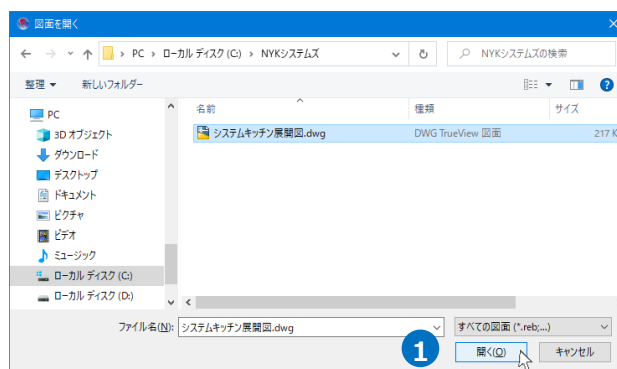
図面を開く

PC > ローカル ディスク (C:) > NYKシステムズ

NYKシステムズの検索

整理 ▾ 新しいフォルダー

PC
3D オブジェクト
ダウンロード
デスクトップ
ドキュメント
ピクチャ
ビデオ
ミュージック
ローカル ディスク (C:)
ローカル ディスク (D:)

| 名前 | 種類 | サイズ |
|---|---|---|
| システムキッチン展開図.dwg | DWG TrueView 図面 | 217 K |

ファイル名(N): システムキッチン展開図.dwg

すべての図面 (*.reb;...)

1

開く(O) キャンセル